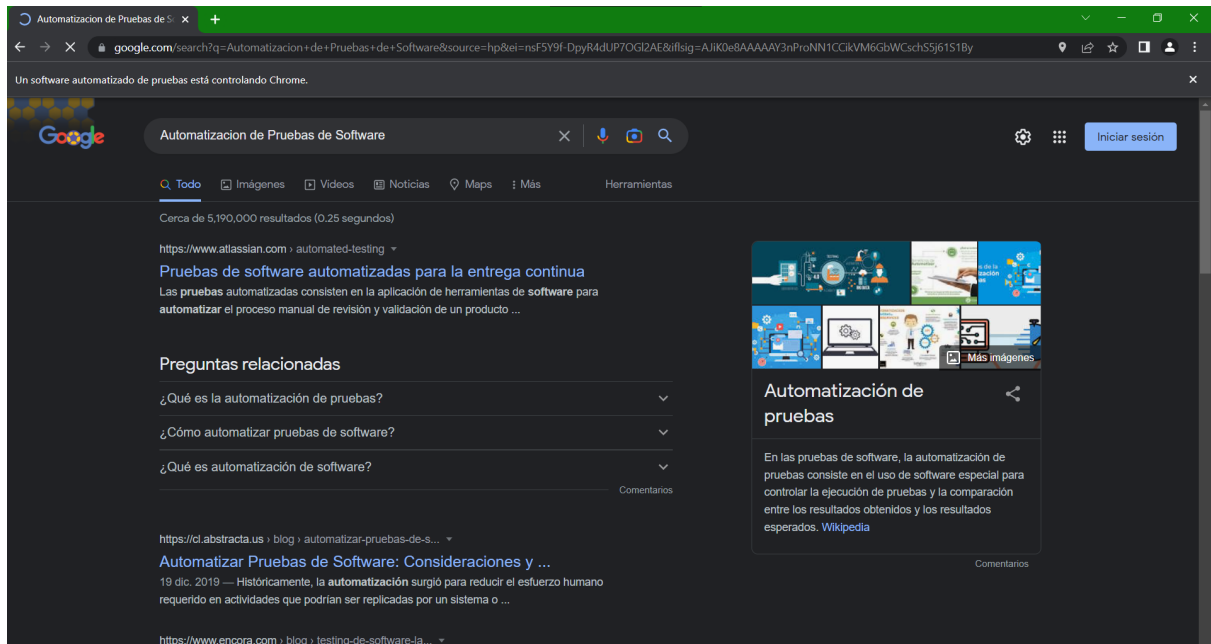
Automatizacion de Pruebas de S ×
+

google.com/search?q=Automatizacion+de+Pruebas+de+Software&source=hp&ei=nsF5Y9f-DpyR4dUP7OGl2AE&iflsig=AJiK0e8AAAAAY3nProNN1CCikVM6GbWCschS5j61S1By

Un software automatizado de pruebas está controlando Chrome.

Google

Automatizacion de Pruebas de Software

Iniciar sesión

Todo Imágenes Videos Noticias Maps Más Herramientas

Cerca de 5,190,000 resultados (0.25 segundos)

https://www.atlassian.com › automated-testing

Pruebas de software automatizadas para la entrega continua

Las pruebas automatizadas consisten en la aplicación de herramientas de software para automatizar el proceso manual de revisión y validación de un producto ...

Preguntas relacionadas

¿Qué es la automatización de pruebas?

¿Cómo automatizar pruebas de software?

¿Qué es automatización de software?

Comentarios

https://cl.abstracta.us › blog › automatizar-pruebas-de-s...

Automatizar Pruebas de Software: Consideraciones y ...

19 dic. 2019 — Históricamente, la automatización surgió para reducir el esfuerzo humano requerido en actividades que podrían ser replicadas por un sistema o ...

https://www.encora.com › blog › testing-de-software-la...

Más imágenes

Automatización de pruebas

En las pruebas de software, la automatización de pruebas consiste en el uso de software especial para controlar la ejecución de pruebas y la comparación entre los resultados obtenidos y los resultados esperados. Wikipedia

Comentarios